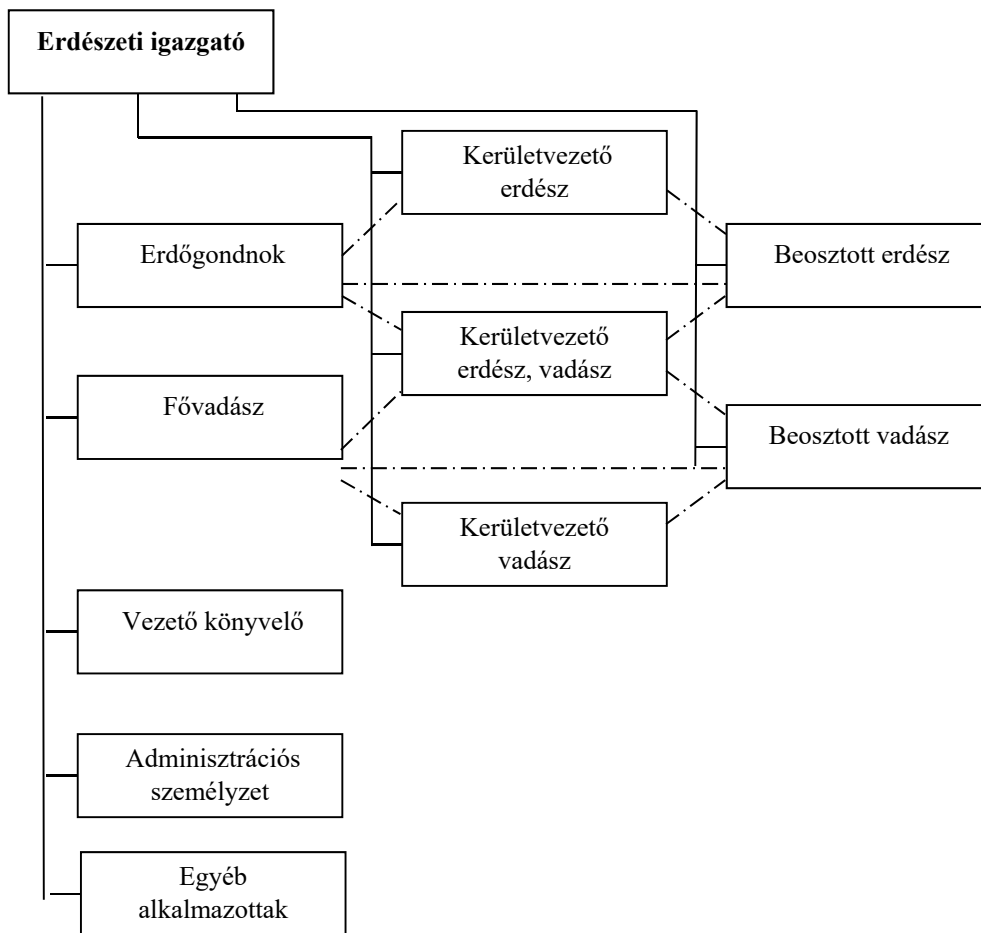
Erdészeti igazgató

Kerületvezető erdész

Erdőgondnok

Beosztott erdész

Kerületvezető erdész, vadász

Fővadász

Beosztott vadász

Kerületvezető vadász

Vezető könyvelő

Adminisztrációs személyzet

Egyéb alkalmazottak